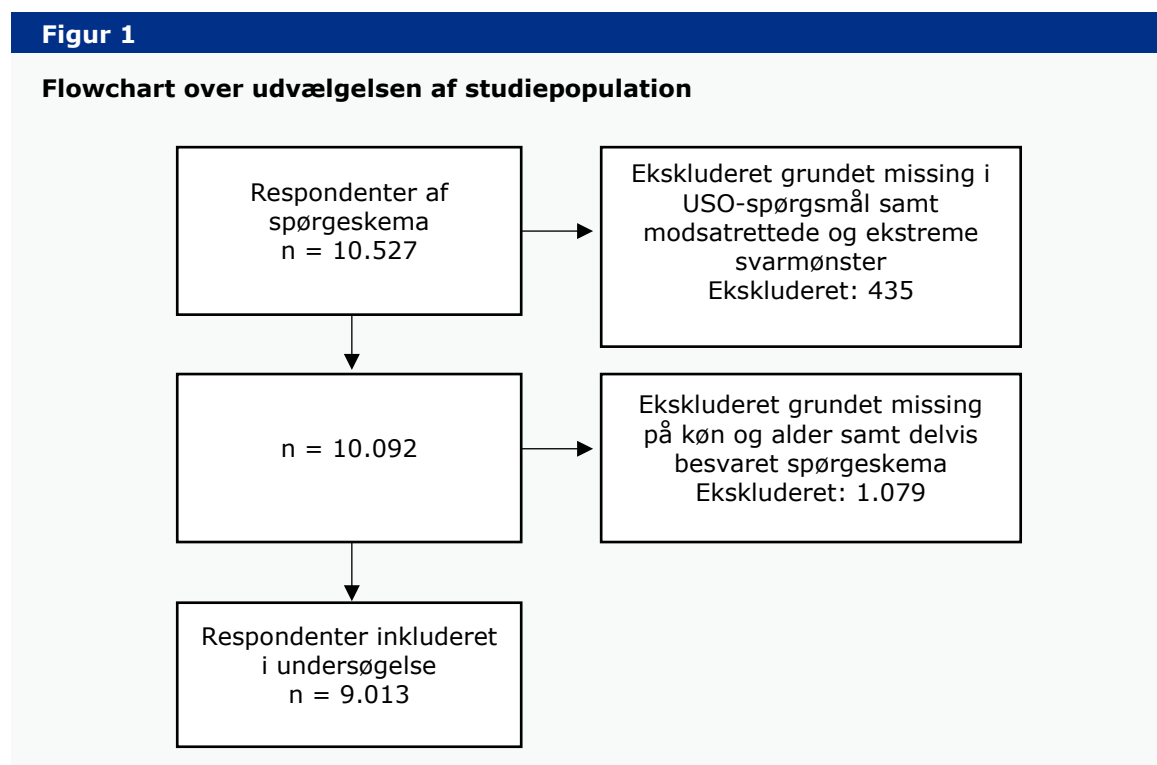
Figur 1

Flowchart over udvælgelsen af studiepopulation

Respondenter af spørgeskema
n = 10.527

Ekskluderet grundet missing i USO-spørgsmål samt modsatrettede og ekstreme svarmønster
Ekskluderet: 435

n = 10.092

Ekskluderet grundet missing på køn og alder samt delvis besvaret spørgeskema
Ekskluderet: 1.079

Respondenter inkluderet i undersøgelse
n = 9.013